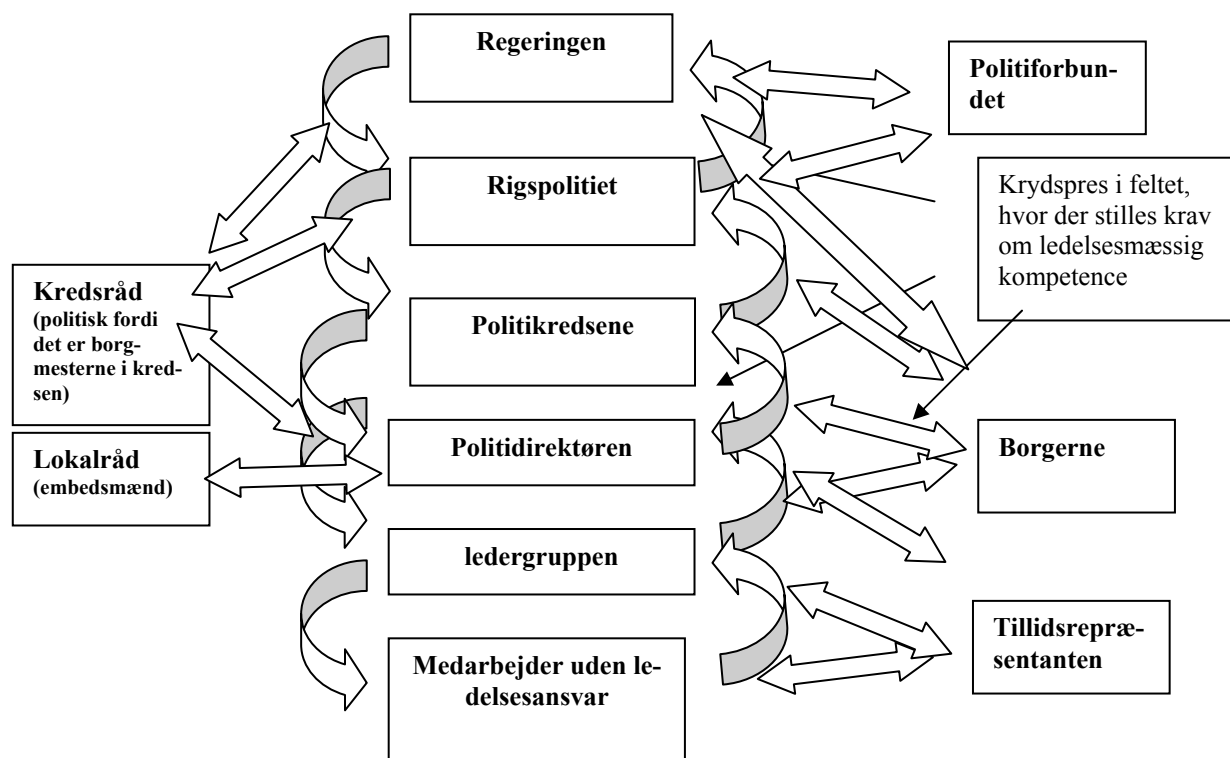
Regeringen

Politiforbundet

Rigspolitiet

Krydspres i feltet, hvor der stilles krav om ledelsesmæssig kompetence

Kredsråd (politisk fordi det er borgmesterne i kredsen)

Politikredsene

Lokalråd (embedsmænd)

Politidirektøren

Borgerne

ledergruppen

Tillidsrepræsentanten

Medarbejder uden ledelsesansvar